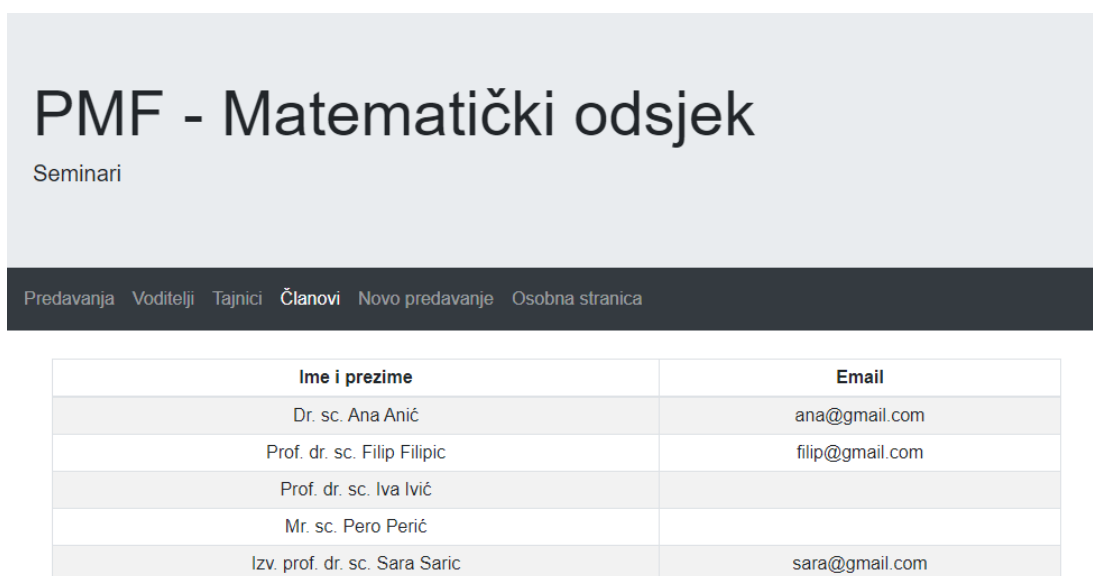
PMF - Matematički odsjek

Seminari

Predavanja Voditelji Tajnici Članovi Novo predavanje Osobna stranica

| Ime i prezime | Email |
|---|---|
| Dr. sc. Ana Anić | ana@gmail.com |
| Prof. dr. sc. Filip Filipic | filip@gmail.com |
| Prof. dr. sc. Iva Ivić | |
| Mr. sc. Pero Perić | |
| Izv. prof. dr. sc. Sara Saric | sara@gmail.com |